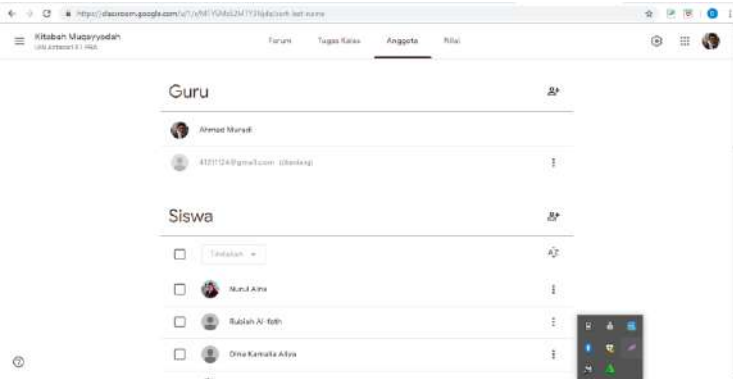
https://classroom.google.com/u/1/r/MTYzMzE2MTY3Njda/sort-last-name

Kitabah Muqayyadah
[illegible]

Forum Tugas Kelas Anggota Nilai

Guru

Ahmad Muradi

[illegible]@gmail.com (Undang)

Siswa

Tindakan

Nurul Aina

Rubiah Al-Adh

Dina Kamalia Allya